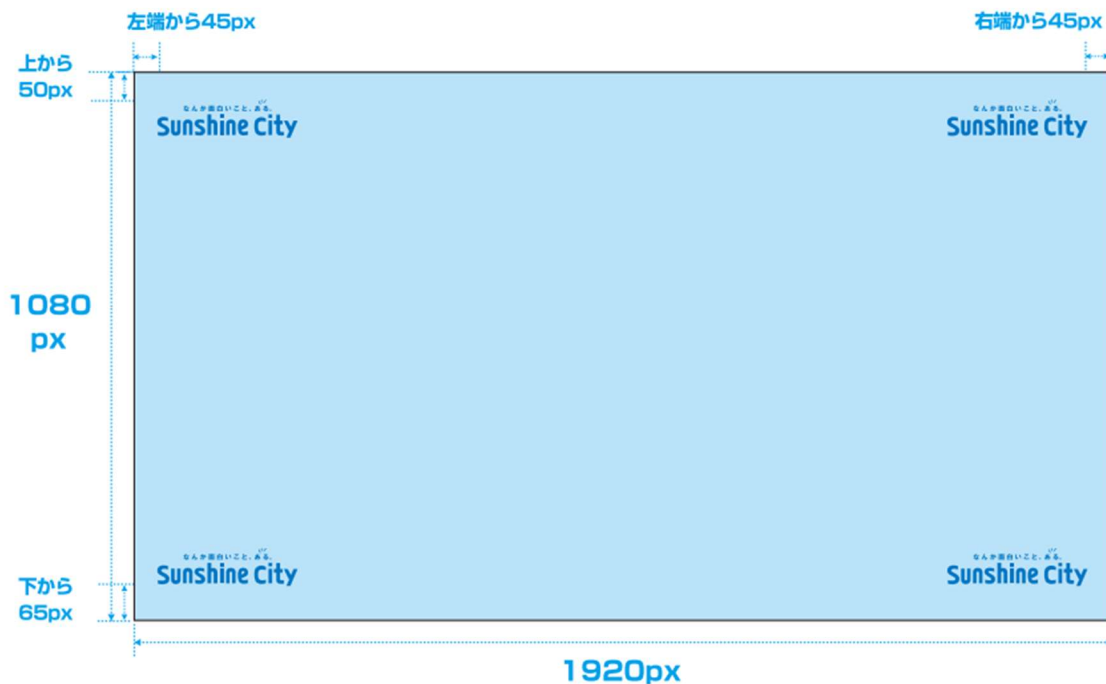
左端から45px

右端から45px

上から
50px

なんか面白いこと、ある。
Sunshine City

なんか面白いこと、ある。
Sunshine City

1080
px

なんか面白いこと、ある。
Sunshine City

なんか面白いこと、ある。
Sunshine City

下から
65px

1920px